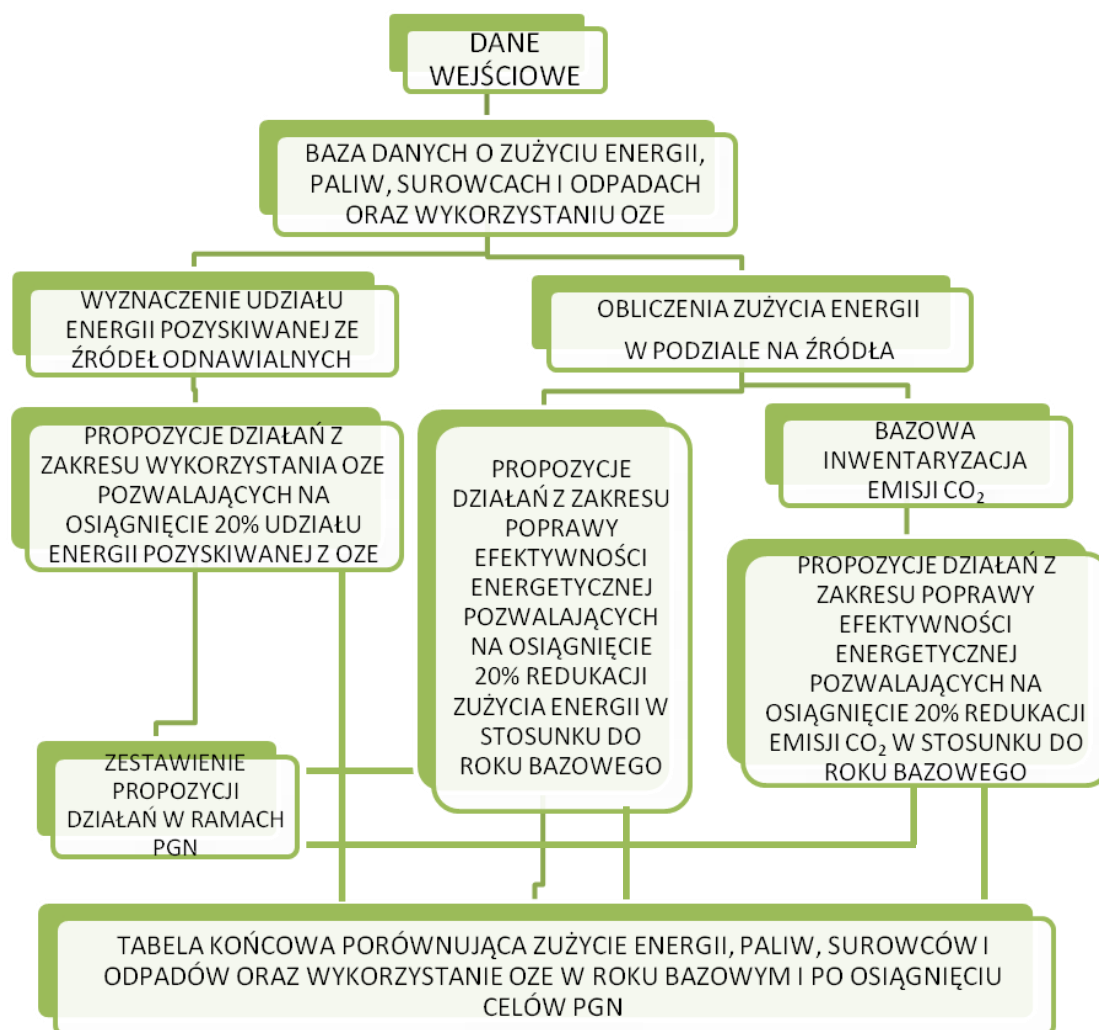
DANE WEJŚCIOWE

BAZA DANYCH O ZUŻYCIU ENERGII, PALIW, SUROWCACH I ODPADACH ORAZ WYKORZYSTANIU OZE

WYZNACZENIE UDZIAŁU ENERGII POZYSKIWANEJ ZE ŹRÓDEŁ ODNAWIALNYCH

OBLICZENIA ZUŻYCIA ENERGII W PODZIALE NA ŹRÓDŁA

PROPOZYCJE DZIAŁAŃ Z ZAKRESU WYKORZYSTANIA OZE POZWALAJĄCYCH NA OSIĄGNIĘCIE 20% UDZIAŁU ENERGII POZYSKIWANEJ Z OZE

PROPOZYCJE DZIAŁAŃ Z ZAKRESU POPRAWY EFEKTYWNOŚCI ENERGETYCZNEJ POZWALAJĄCYCH NA OSIĄGNIĘCIE 20% REDUKACJI ZUŻYCIA ENERGII W STOSUNKU DO ROKU BAZOWEGO

BAZOWA INWENTARYZACJA EMISJI $CO_2$

PROPOZYCJE DZIAŁAŃ Z ZAKRESU POPRAWY EFEKTYWNOŚCI ENERGETYCZNEJ POZWALAJĄCYCH NA OSIĄGNIĘCIE 20% REDUKACJI EMISJI $CO_2$ W STOSUNKU DO ROKU BAZOWEGO

ZESTAWIENIE PROPOZYCJI DZIAŁAŃ W RAMACH PGN

TABELA KOŃCOWA PORÓWNUJĄCA ZUŻYCIE ENERGII, PALIW, SUROWCÓW I ODPADÓW ORAZ WYKORZYSTANIE OZE W ROKU BAZOWYM I PO OSIĄGNIĘCIU CELÓW PGN